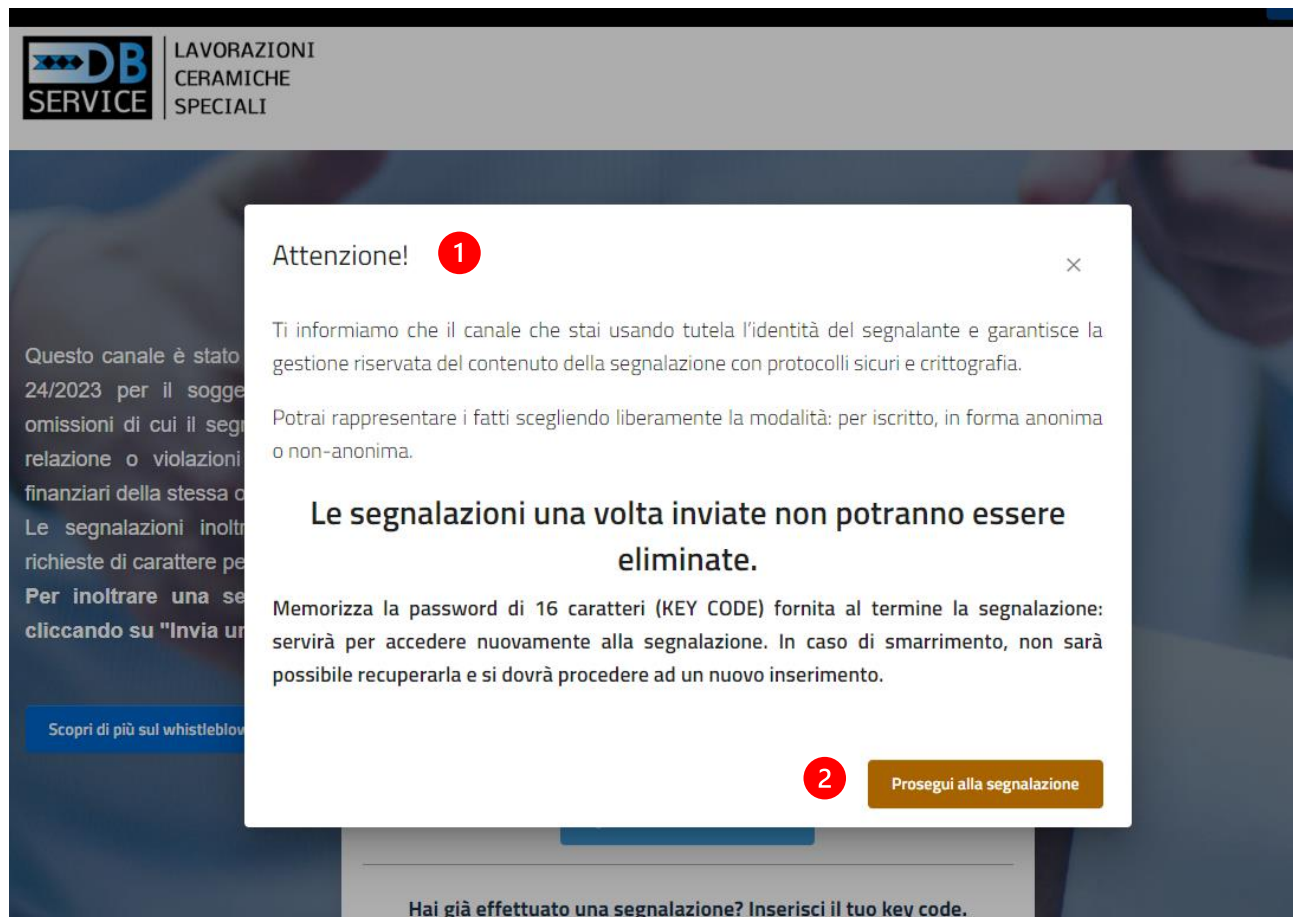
DB SERVICE

LAVORAZIONI CERAMICHE SPECIALI

Questo canale è stato
24/2023 per il sogge
omissioni di cui il segr
relazione o violazioni
finanziari della stessa c
Le segnalazioni inoltr
richieste di carattere pe
Per inoltrare una se
cliccando su "Invia ur

Scopri di più sul whistleblov

Attenzione! 1

×

Ti informiamo che il canale che stai usando tutela l'identità del segnalante e garantisce la gestione riservata del contenuto della segnalazione con protocolli sicuri e crittografia.

Potrai rappresentare i fatti scegliendo liberamente la modalità: per iscritto, in forma anonima o non-anonima.

Le segnalazioni una volta inviate non potranno essere eliminate.

Memorizza la password di 16 caratteri (KEY CODE) fornita al termine la segnalazione: servirà per accedere nuovamente alla segnalazione. In caso di smarrimento, non sarà possibile recuperarla e si dovrà procedere ad un nuovo inserimento.

2 Prosegui alla segnalazione

Hai già effettuato una segnalazione? Inserisci il tuo key code.